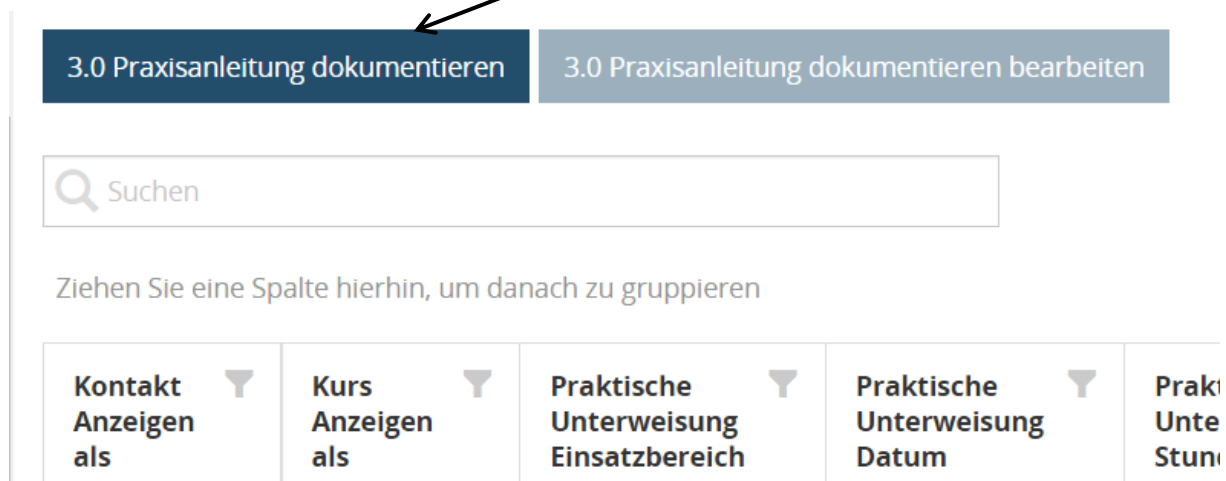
3.0 Praxisanleitung dokumentieren | 3.0 Praxisanleitung dokumentieren bearbeiten

Suchen

Ziehen Sie eine Spalte hierhin, um danach zu gruppieren

| Kontakt Anzeigen als | Kurs Anzeigen als | Praktische Unterweisung Einsatzbereich | Praktische Unterweisung Datum | Prakt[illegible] Unte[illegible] Stun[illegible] |
|---|---|---|---|---|